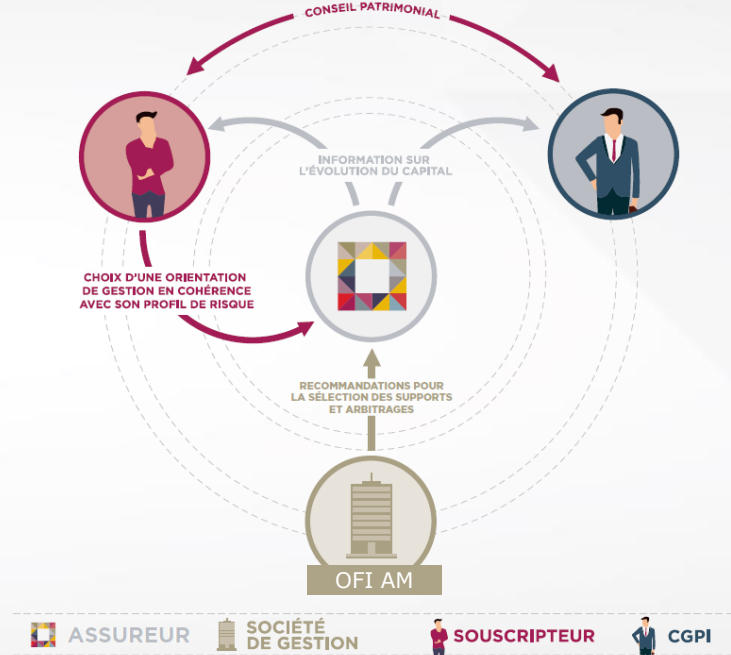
CONSEIL PATRIMONIAL

INFORMATION SUR L'ÉVOLUTION DU CAPITAL

CHOIX D'UNE ORIENTATION DE GESTION EN COHÉRENCE AVEC SON PROFIL DE RISQUE

RECOMMANDATIONS POUR LA SÉLECTION DES SUPPORTS ET ARBITRAGES

OFI AM

ASSUREUR SOCIÉTÉ DE GESTION SOUSCRIPTEUR CGPI